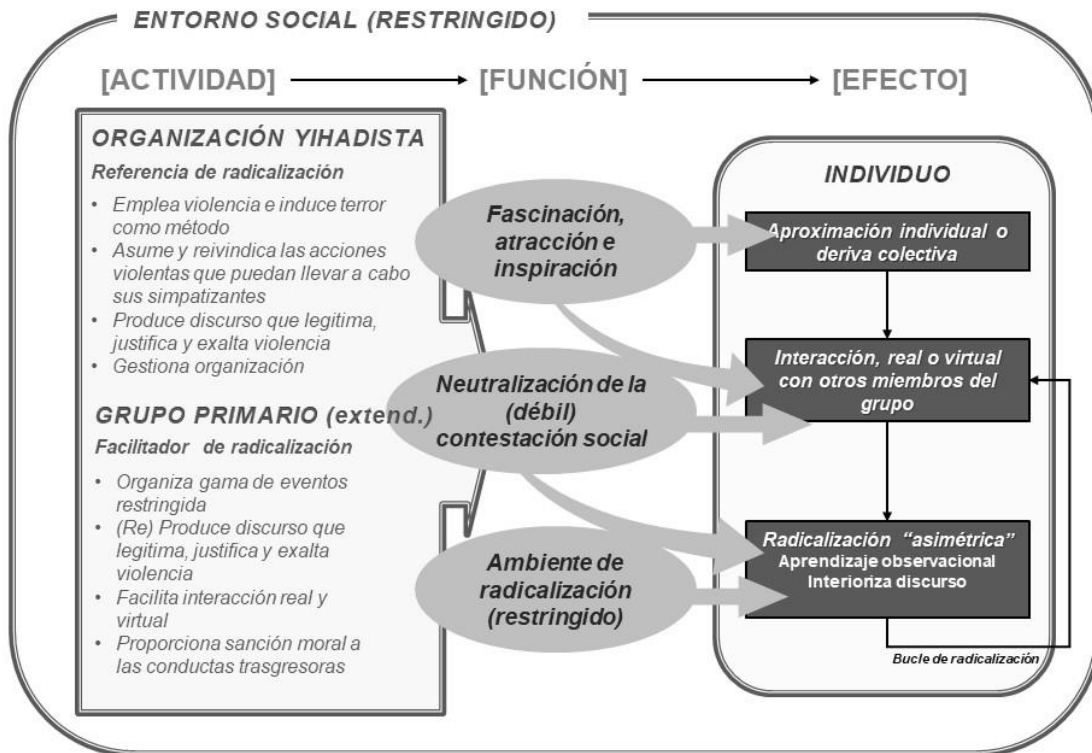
ENTORNO SOCIAL (RESTRINGIDO)

[ACTIVIDAD] → [FUNCIÓN] → [EFECTO]

ORGANIZACIÓN YIHADISTA

Referencia de radicalización

- Emplea violencia e induce terror como método
- Asume y reivindica las acciones violentas que puedan llevar a cabo sus simpatizantes
- Produce discurso que legitima, justifica y exalta violencia
- Gestiona organización

GRUPO PRIMARIO (extend.)

Facilitador de radicalización

- Organiza gama de eventos restringida
- (Re) Produce discurso que legitima, justifica y exalta violencia
- Facilita interacción real y virtual
- Proporciona sanción moral a las conductas trasgresoras

Fascinación, atracción e inspiración

Neutralización de la (débil) contestación social

Ambiente de radicalización (restringido)

INDIVIDUO

Aproximación individual o deriva colectiva

Interacción, real o virtual con otros miembros del grupo

Radicalización "asimétrica"
Aprendizaje observacional
Interioriza discurso

Bucle de radicalización